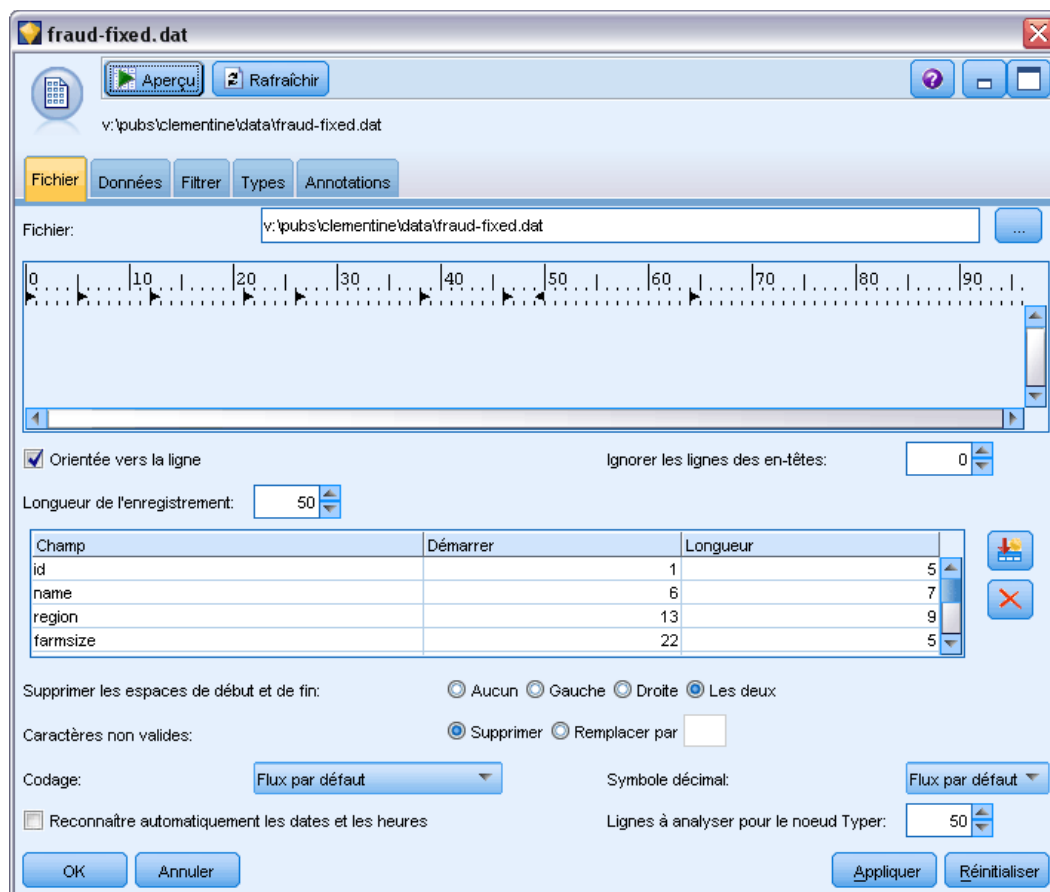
fraud-fixed.dat

Aperçu
Rafraîchir

v:\pubs\clementine\data\fraud-fixed.dat

Fichier
Données
Filtrer
Types
Annotations

Fichier:
v:\pubs\clementine\data\fraud-fixed.dat
...

0 10 20 30 40 50 60 70 80 90

Orientée vers la ligne
Ignorer les lignes des en-têtes: 0

Longueur de l'enregistrement: 50

| Champ | Démarrer | Longueur |
|---|---|---|
| id | 1 | 5 |
| name | 6 | 7 |
| region | 13 | 9 |
| farmsize | 22 | 5 |

Supprimer les espaces de début et de fin:
Aucun
Gauche
Droite
Les deux

Caractères non valides:
Supprimer
Remplacer par

Codage:
Flux par défaut
Symbole décimal:
Flux par défaut

Reconnaître automatiquement les dates et les heures
Lignes à analyser pour le noeud Typer: 50

OK
Annuler
Appliquer
Réinitialiser